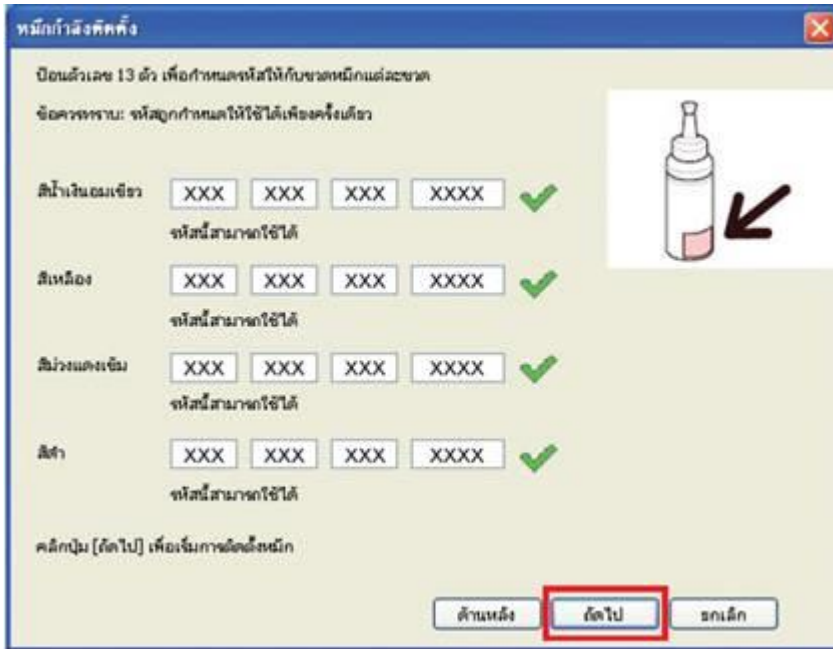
หมึกกำลังติดตั้ง

ป้อนตัวเลข 13 ตัว เพื่อกำหนดรหัสให้กับขวดหมึกแต่ละขวด

ข้อควรทราบ: รหัสถูกกำหนดให้ใช้ได้เพียงครั้งเดียว

สีน้ำเงินอมเขียว XXX XXX XXX XXXX

รหัสนี้สามารถใช้ได้

สีเหลือง XXX XXX XXX XXXX

รหัสนี้สามารถใช้ได้

สีม่วงแดงเข้ม XXX XXX XXX XXXX

รหัสนี้สามารถใช้ได้

สีดำ XXX XXX XXX XXXX

รหัสนี้สามารถใช้ได้

คลิกปุ่ม [ถัดไป] เพื่อเริ่มการติดตั้งหมึก

ด้านหลัง ถัดไป ยกเลิก